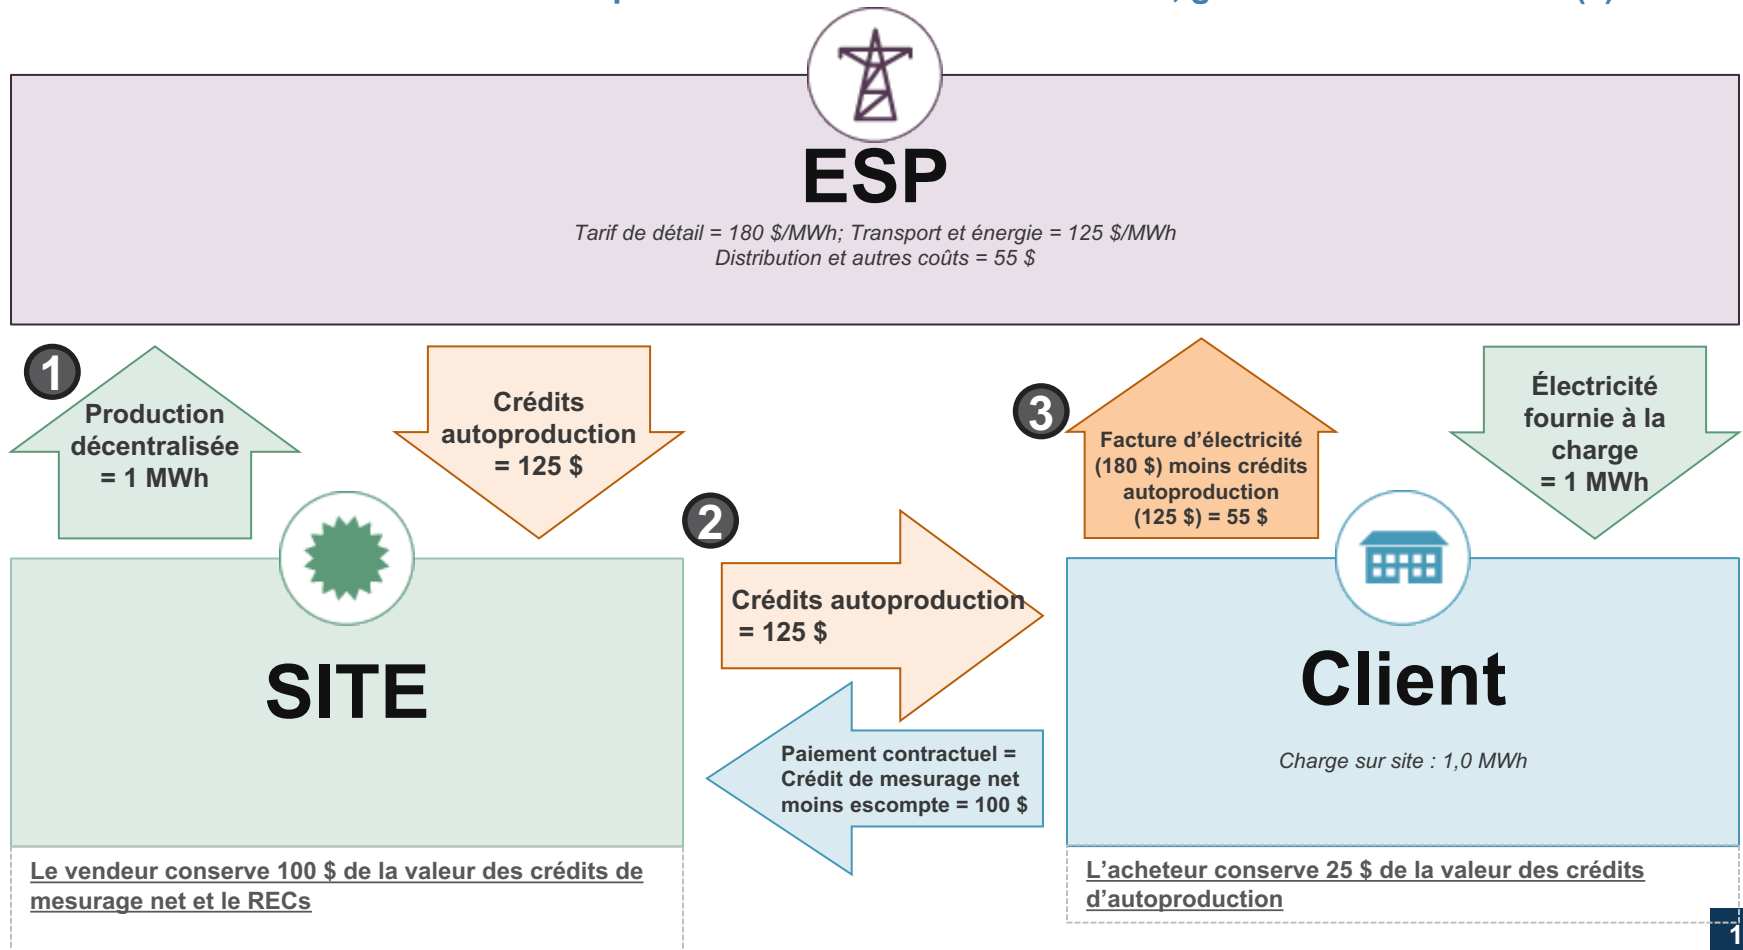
ESP

Tarif de détail = 180 $/MWh; Transport et énergie = 125 $/MWh
Distribution et autres coûts = 55 $

1

Production décentralisée = 1 MWh

Crédits autoproduction = 125 $

2

Crédits autoproduction = 125 $

Paiement contractuel = Crédit de mesurage net moins escompte = 100 $

3

Facture d'électricité (180 $) moins crédits autoproduction (125 $) = 55 $

Électricité fournie à la charge = 1 MWh

SITE

Client

Charge sur site : 1,0 MWh

Le vendeur conserve 100 $ de la valeur des crédits de mesurage net et le RECs

L'acheteur conserve 25 $ de la valeur des crédits d'autoproduction

1